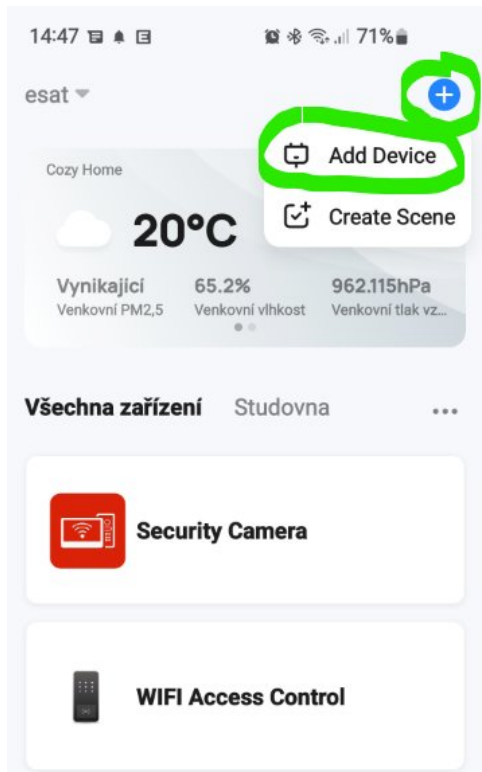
14:47 71%

esat

Add Device

Create Scene

Cozy Home

20°C

Vynikající
Venkovní PM2,5

65.2%
Venkovní vlhkost

962.115hPa
Venkovní tlak vz...

Všechna zařízení Studovna ...

Security Camera

WIFI Access Control